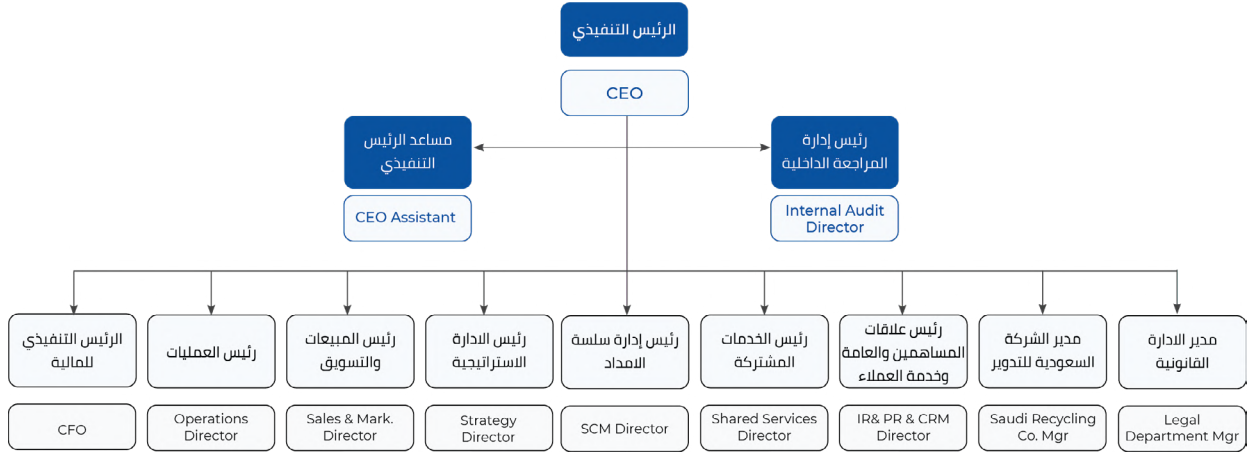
الرئيس التنفيذي

CEO

مساعد الرئيس التنفيذي

CEO Assistant

رئيس إدارة المراجعة الداخلية

Internal Audit Director

الرئيس التنفيذي للمالية

CFO

رئيس العمليات

Operations Director

رئيس المبيعات والتسويق

Sales & Mark. Director

رئيس الادارة الاستراتيجية

Strategy Director

رئيس إدارة سلسة الامداد

SCM Director

رئيس الخدمات المشتركة

Shared Services Director

رئيس علاقات المساهمين والعامة وخدمة العملاء

IR& PR & CRM Director

مدير الشركة السعودية للتدوير

Saudi Recycling Co. Mgr

مدير الادارة القانونية

Legal Department Mgr